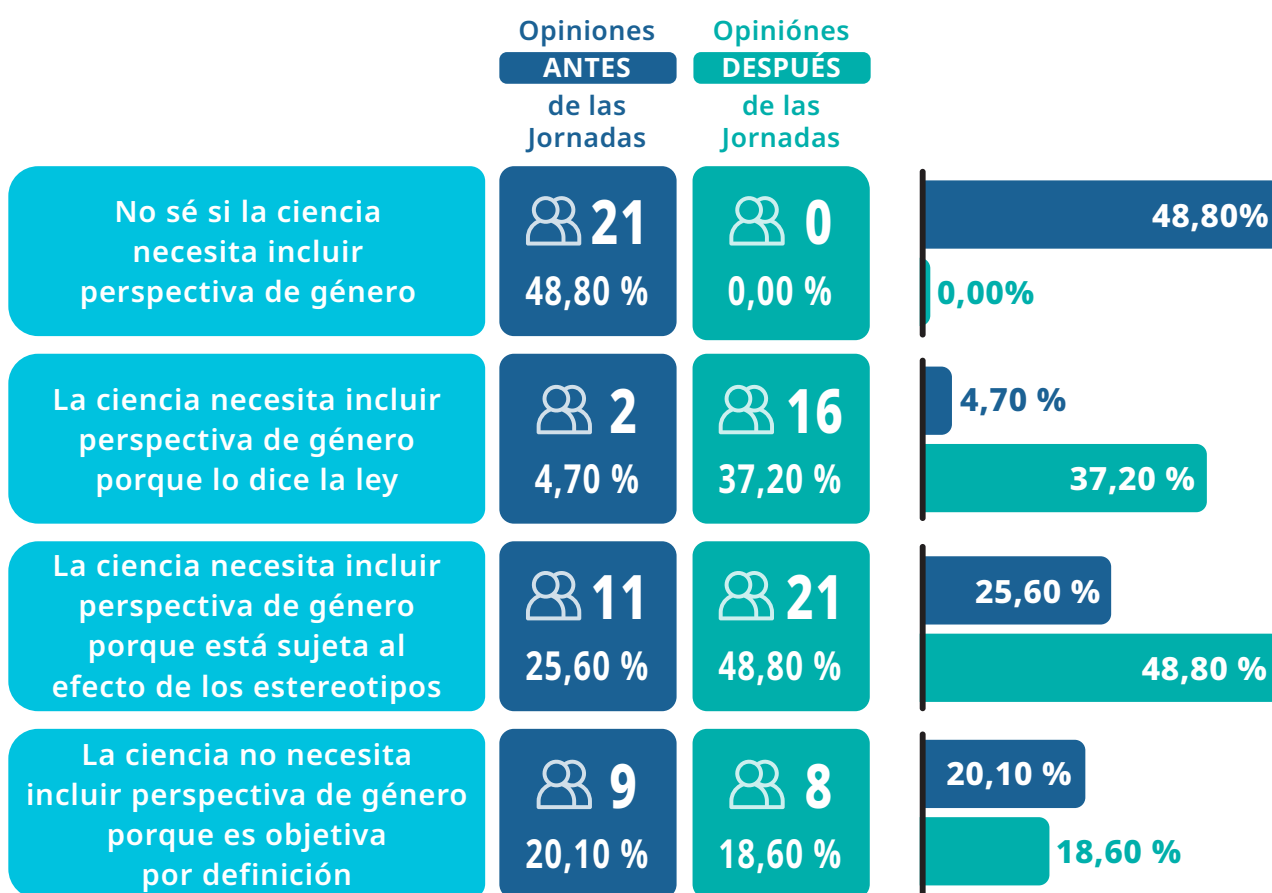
Opiniones ANTES de las Jornadas

Opiniónes DESPUÉS de las Jornadas

No sé si la ciencia necesita incluir perspectiva de género

21
48,80 %

0
0,00 %

48,80%
0,00%

La ciencia necesita incluir perspectiva de género porque lo dice la ley

2
4,70 %

16
37,20 %

4,70 %
37,20 %

La ciencia necesita incluir perspectiva de género porque está sujeta al efecto de los estereotipos

11
25,60 %

21
48,80 %

25,60 %
48,80 %

La ciencia no necesita incluir perspectiva de género porque es objetiva por definición

9
20,10 %

8
18,60 %

20,10 %
18,60 %